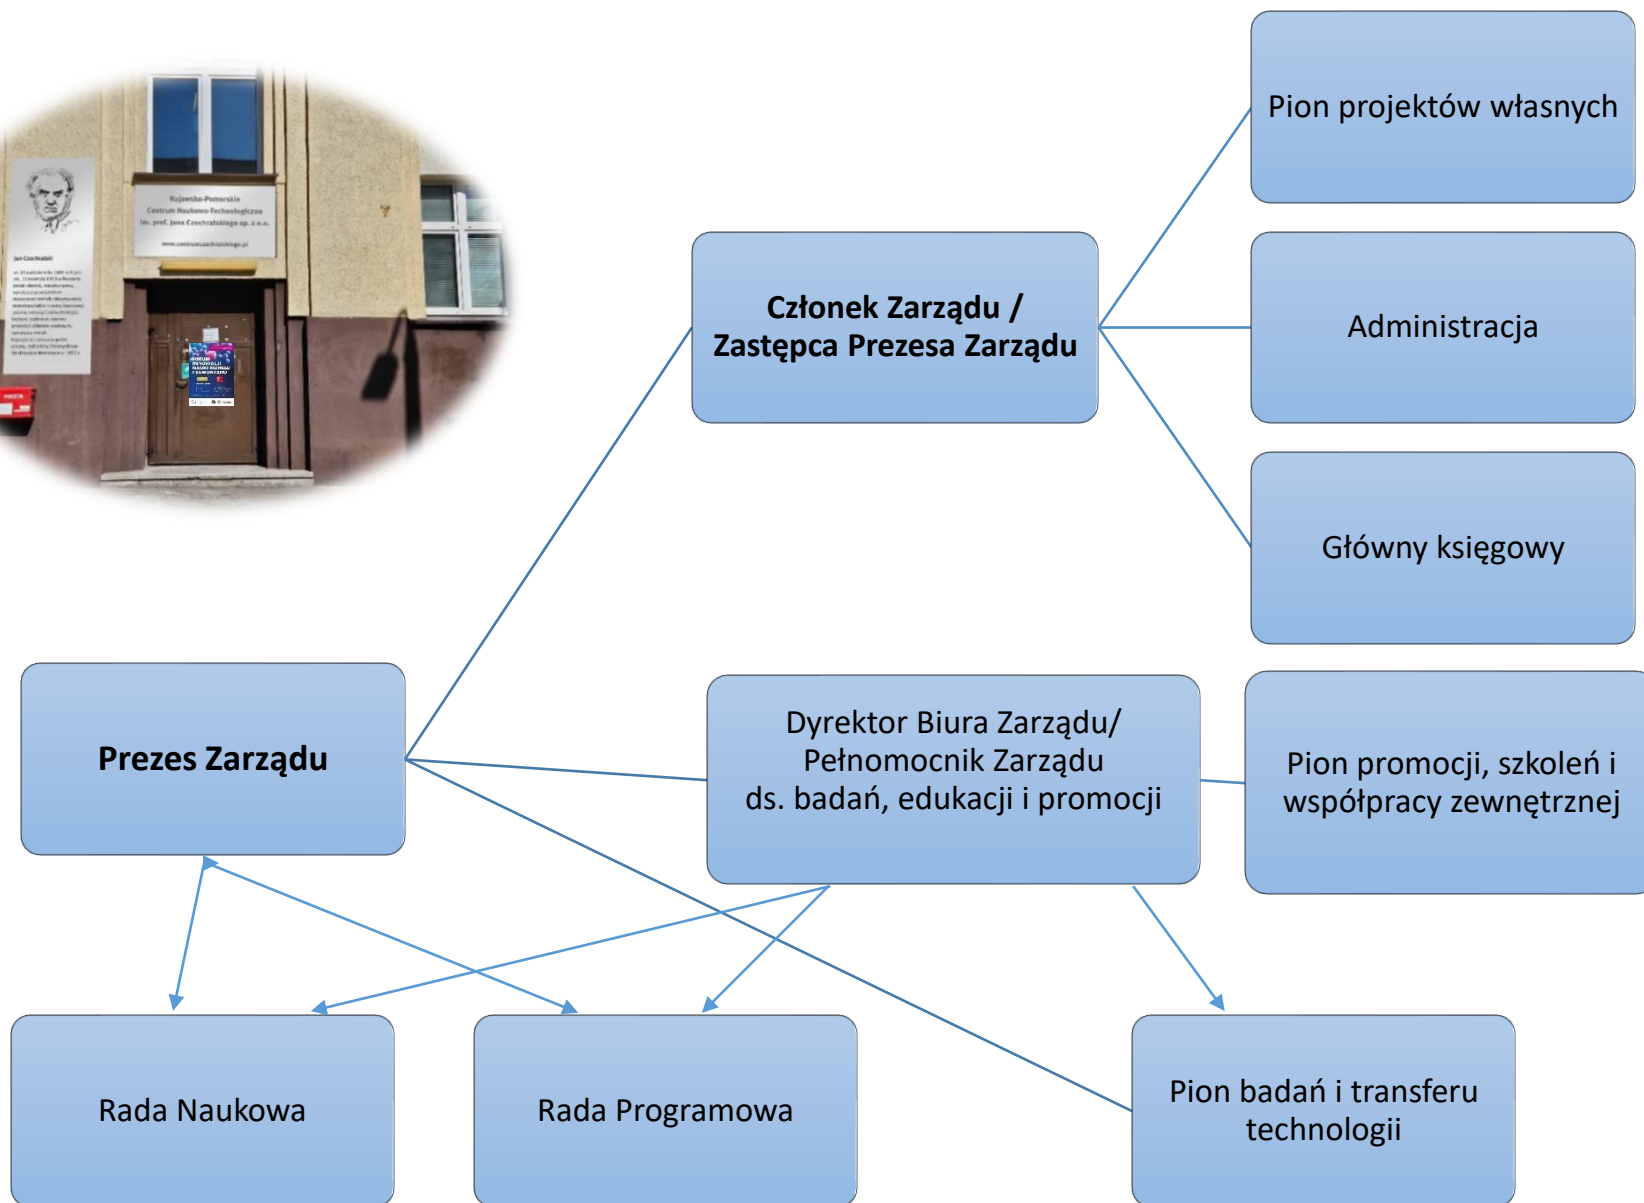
Pion projektów własnych

Członek Zarządu / Zastępca Prezesa Zarządu

Administracja

Główny księgowy

Prezes Zarządu

Dyrektor Biura Zarządu/ Pełnomocnik Zarządu ds. badań, edukacji i promocji

Pion promocji, szkoleń i współpracy zewnętrznej

Rada Naukowa

Rada Programowa

Pion badań i transferu technologii